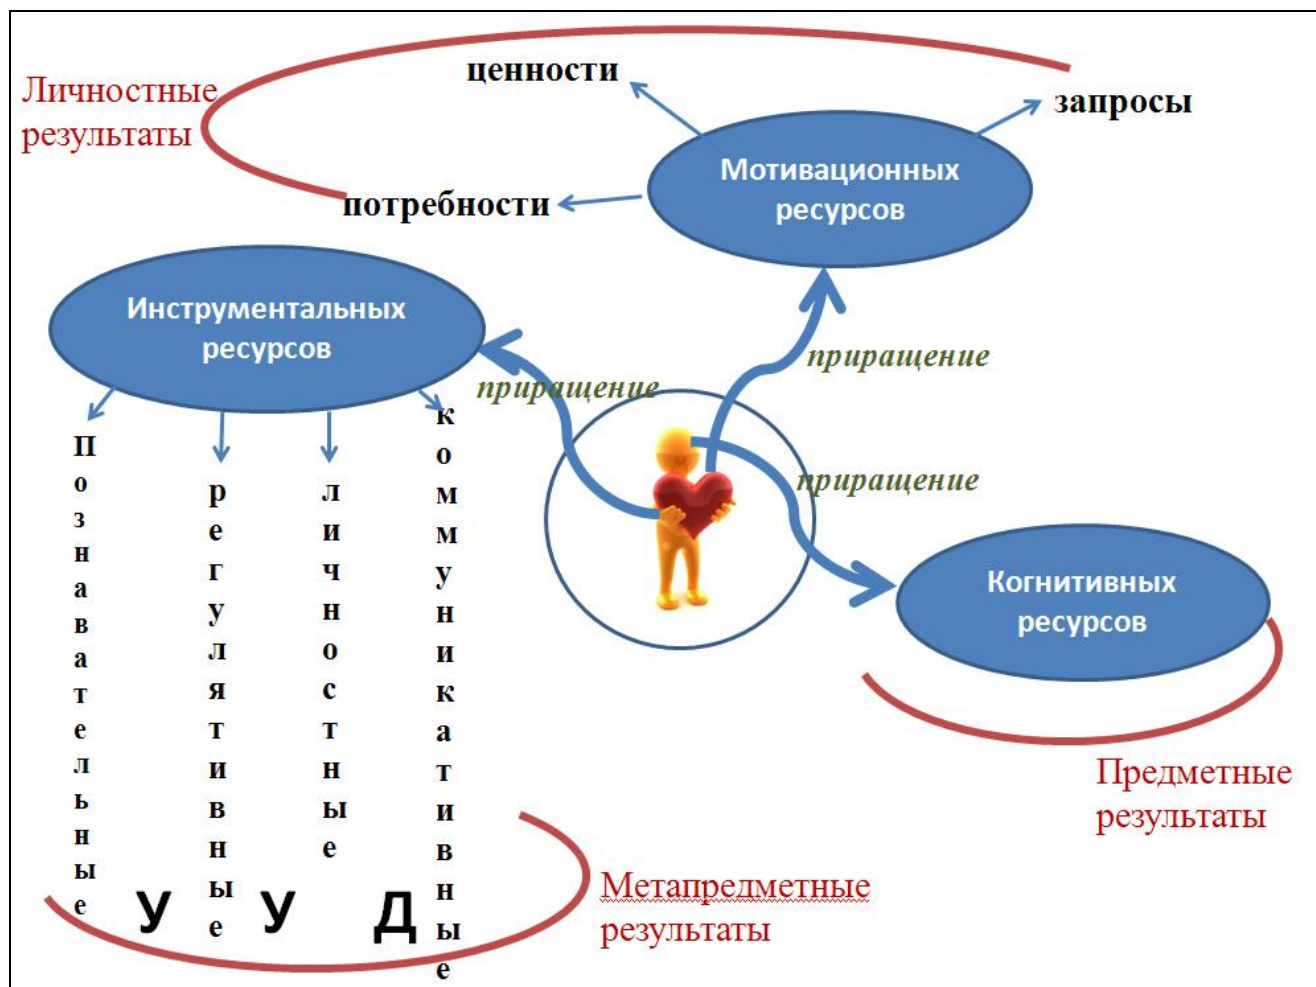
Личностные результаты

ценности

запросы

Мотивационных ресурсов

потребности

Инструментальных ресурсов

приращение

приращение

приращение

Когнитивных ресурсов

Предметные результаты

познавательные

регулятивные

личностные

коммуникативные

У У Д

Метапредметные результаты